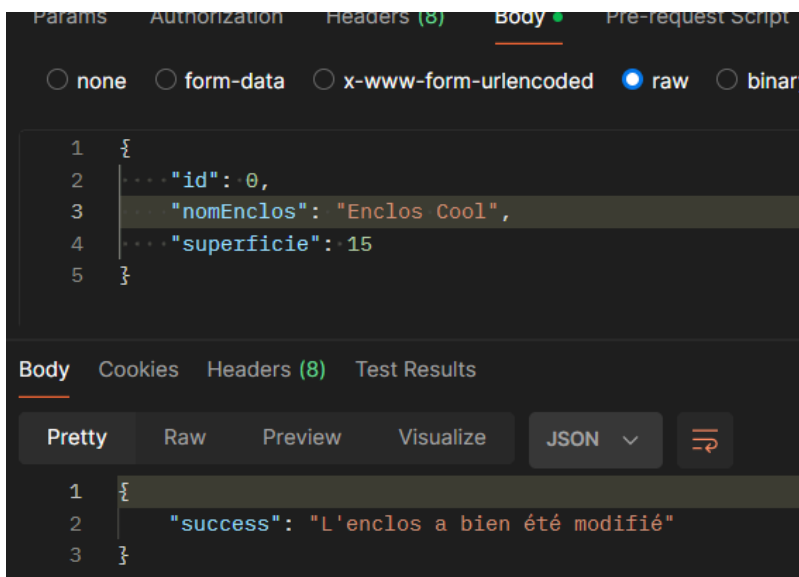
Params Authorization Headers (8) Body • Pre-request Script

none form-data x-www-form-urlencoded raw binar

1 {
2 "id": 0,
3 "nomEnclos": "Enclos Cool",
4 "superficie": 15
5 }

Body Cookies Headers (8) Test Results

Pretty Raw Preview Visualize JSON

1 {
2 "success": "L'enclos a bien été modifié"
3 }